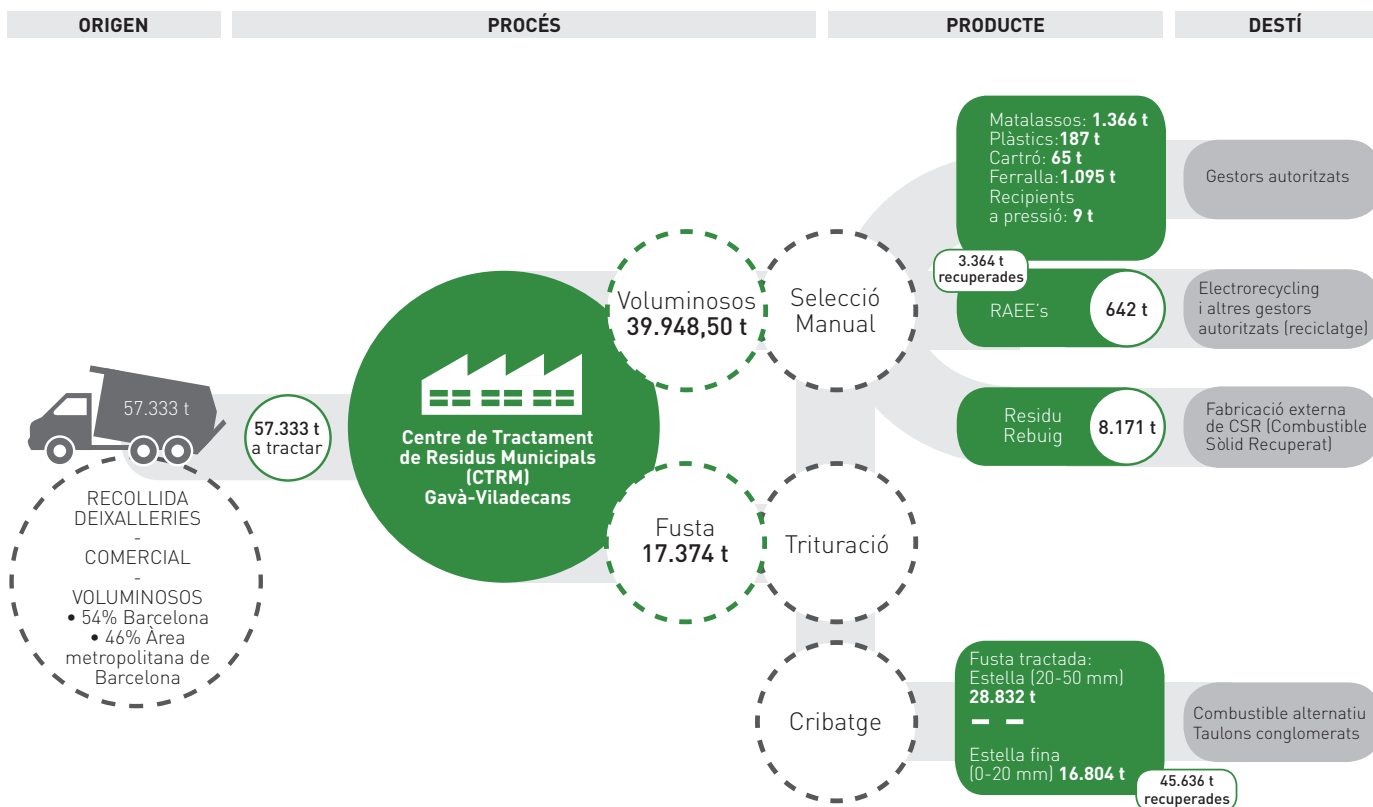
ORIGEN

PROCÉS

PRODUCTE

DESTÍ

57.333 t

RECOLLIDA DEIXALLERIES - COMERCIAL - VOLUMINOSOS
• 54% Barcelona
• 46% Àrea metropolitana de Barcelona

57.333 t a tractar

Centre de Tractament de Residus Municipals (CTRM) Gavà-Viladecans

Voluminosos 39.948,50 t

Fusta 17.374 t

Selecció Manual

Trituració

Cribatge

Matalassos: 1.366 t
Plàstics:187 t
Cartró: 65 t
Ferralla:1.095 t
Recipients a pressió: 9 t

3.364 t recuperades

RAEE's 642 t

Residu Rebuig 8.171 t

Fusta tractada:
Estella (20-50 mm)
28.832 t

Estella fina (0-20 mm) 16.804 t

45.636 t recuperades

Gestors autoritzats

Electrorecycling i altres gestors autoritzats (reciclatge)

Fabricació externa de CSR (Combustible Sòlid Recuperat)

Combustible alternatiu
Taulons conglomerats